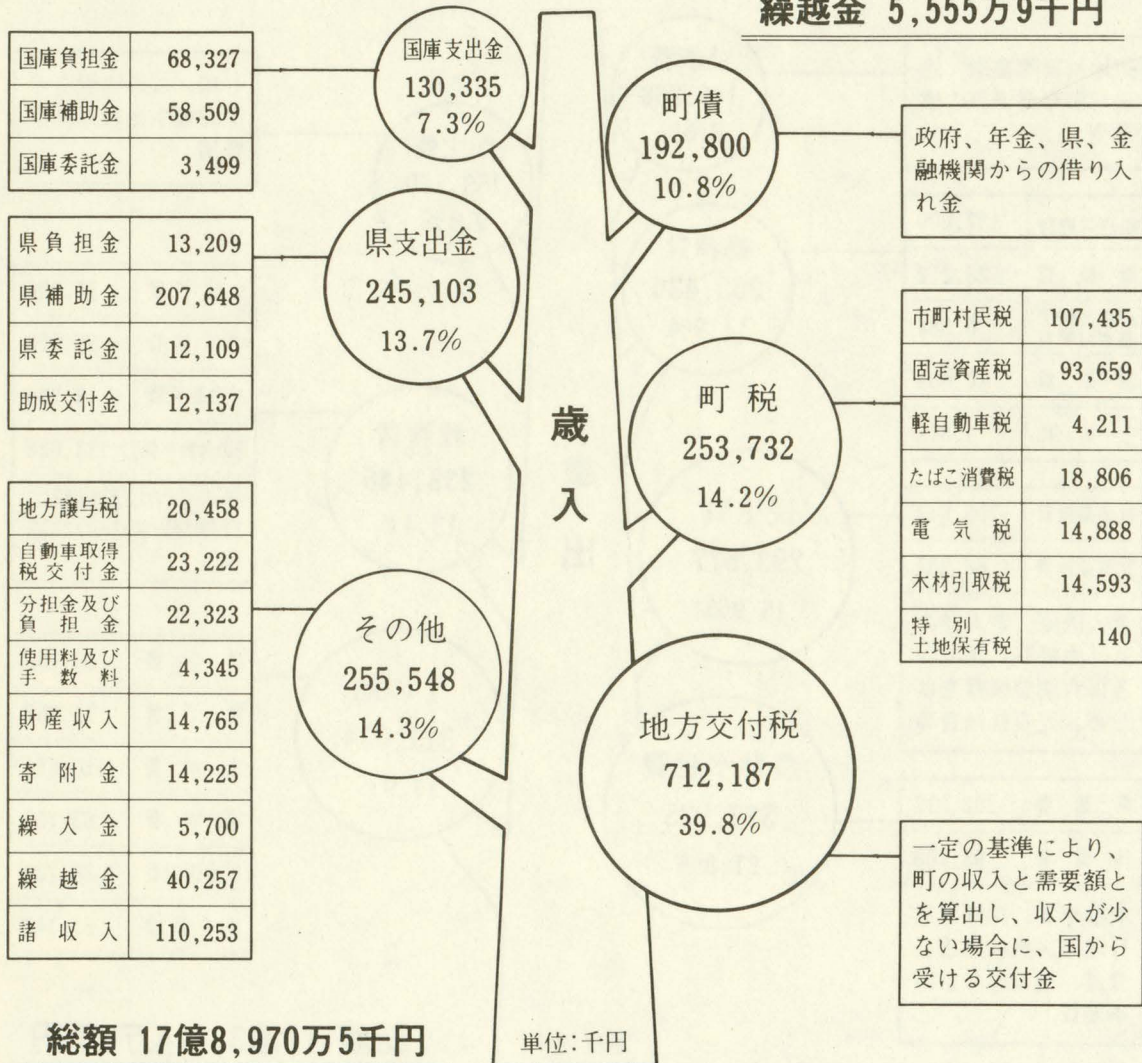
繰越金 5,555万9千円

| 国庫負担金 | 68,327 |
|---|---|
| 国庫補助金 | 58,509 |
| 国庫委託金 | 3,499 |

国庫支出金
130,335
7.3%

| 県負担金 | 13,209 |
|---|---|
| 県補助金 | 207,648 |
| 県委託金 | 12,109 |
| 助成交付金 | 12,137 |

県支出金
245,103
13.7%

| 地方譲与税 | 20,458 |
|---|---|
| 自動車取得税交付金 | 23,222 |
| 分担金及び負担金 | 22,323 |
| 使用料及び手数料 | 4,345 |
| 財産収入 | 14,765 |
| 寄附金 | 14,225 |
| 繰入金 | 5,700 |
| 繰越金 | 40,257 |
| 諸収入 | 110,253 |

その他
255,548
14.3%

歳入

町債
192,800
10.8%

政府、年金、県、金融機関からの借り入れ金

町税
253,732
14.2%

| 市町村民税 | 107,435 |
|---|---|
| 固定資産税 | 93,659 |
| 軽自動車税 | 4,211 |
| たばこ消費税 | 18,806 |
| 電気税 | 14,888 |
| 木材引取税 | 14,593 |
| 特別土地保有税 | 140 |

地方交付税
712,187
39.8%

一定の基準により、町の収入と需要額とを算出し、収入が少ない場合に、国から受ける交付金

総額 17億8,970万5千円

単位:千円